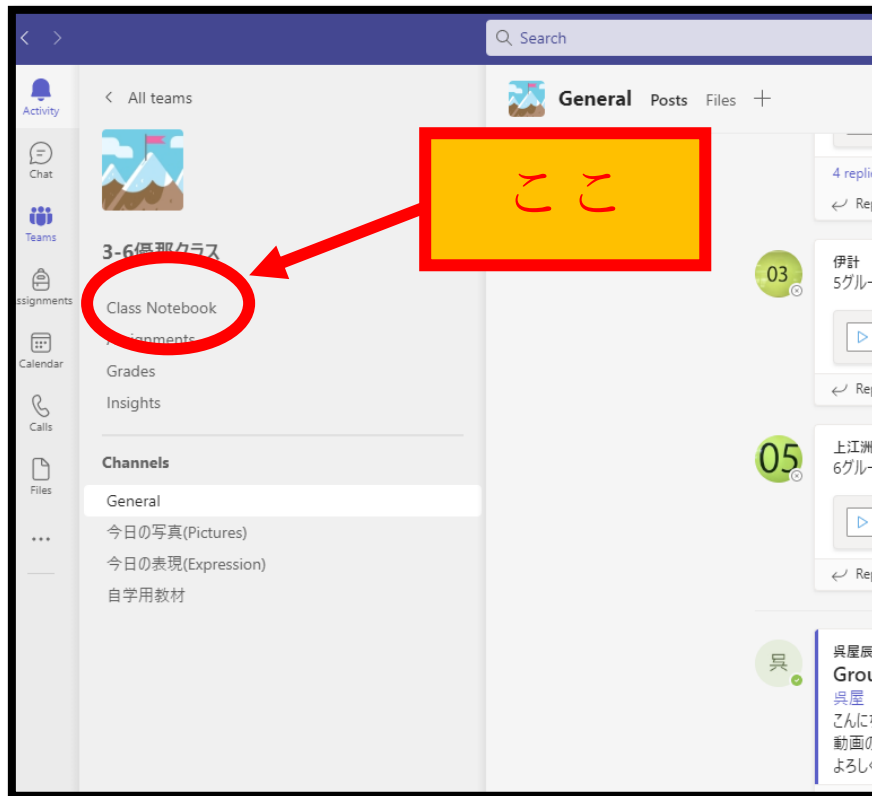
Search

Activity
Chat
Teams
Assignments
Calendar
Calls
Files
...

< All teams

3-6係那クラス

Class Notebook
Assignments
Grades
Insights

Channels

General
今日の写真(Pictures)
今日の表現(Expression)
自学用教材

ここ

General Posts Files +

4 repli
Rep

03
伊計
5グルー
Rep

05
上江洲
6グルー
Rep

呉
呉屋辰
Grou
呉屋
こんに
動画の
よろし